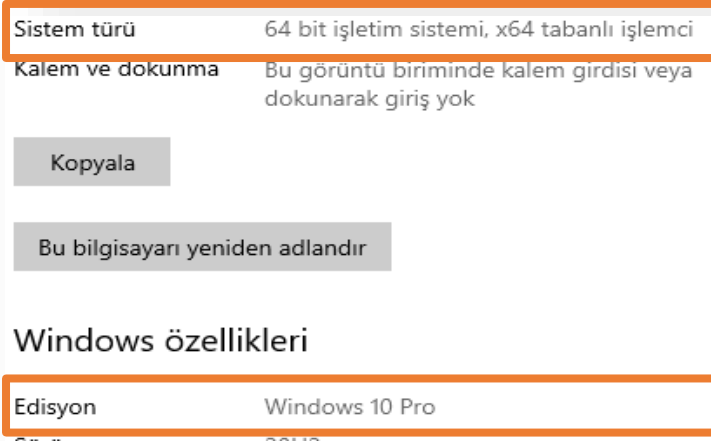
Sistem türü 64 bit işletim sistemi, x64 tabanlı işlemci

Kalem ve dokunma Bu görüntü biriminde kalem girdisi veya dokunarak giriş yok

Kopyala

Bu bilgisayarı yeniden adlandır

Windows özellikleri

Edisyon Windows 10 Pro

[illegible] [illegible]